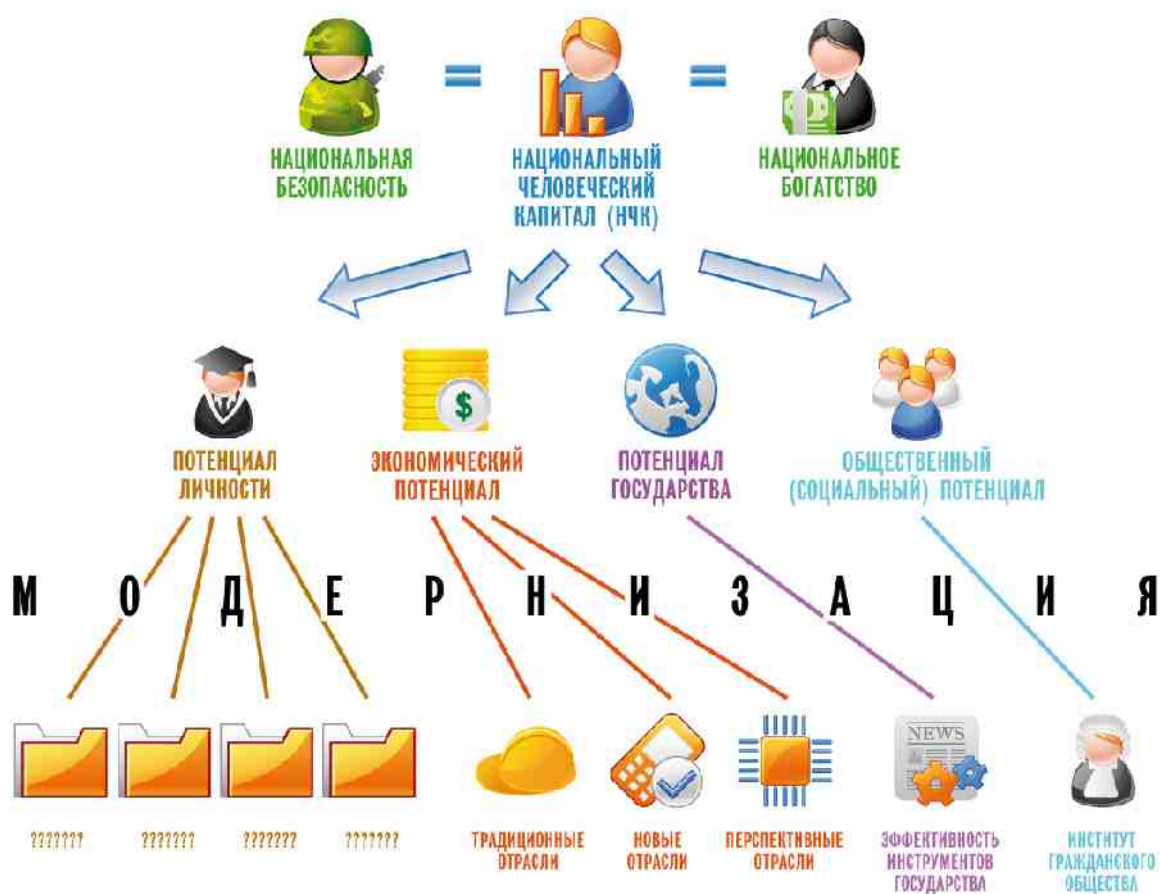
НАЦИОНАЛЬНАЯ БЕЗОПАСНОСТЬ

=

НАЦИОНАЛЬНЫЙ ЧЕЛОВЕЧЕСКИЙ КАПИТАЛ (НЧК)

=

НАЦИОНАЛЬНОЕ БОГАТСТВО

ПОТЕНЦИАЛ ЛИЧНОСТИ

ЭКОНОМИЧЕСКИЙ ПОТЕНЦИАЛ

ПОТЕНЦИАЛ ГОСУДАРСТВА

ОБЩЕСТВЕННЫЙ (СОЦИАЛЬНЫЙ) ПОТЕНЦИАЛ

М О Д Е Р Н И З А Ц И Я

???????

???????

???????

???????

ТРАДИЦИОННЫЕ ОТРАСЛИ

НОВЫЕ ОТРАСЛИ

ПЕРСПЕКТИВНЫЕ ОТРАСЛИ

NEWS

ЭФФЕКТИВНОСТЬ ИНСТРУМЕНТОВ ГОСУДАРСТВА

ИНСТИТУТ ГРАЖДАНСКОГО ОБЩЕСТВА